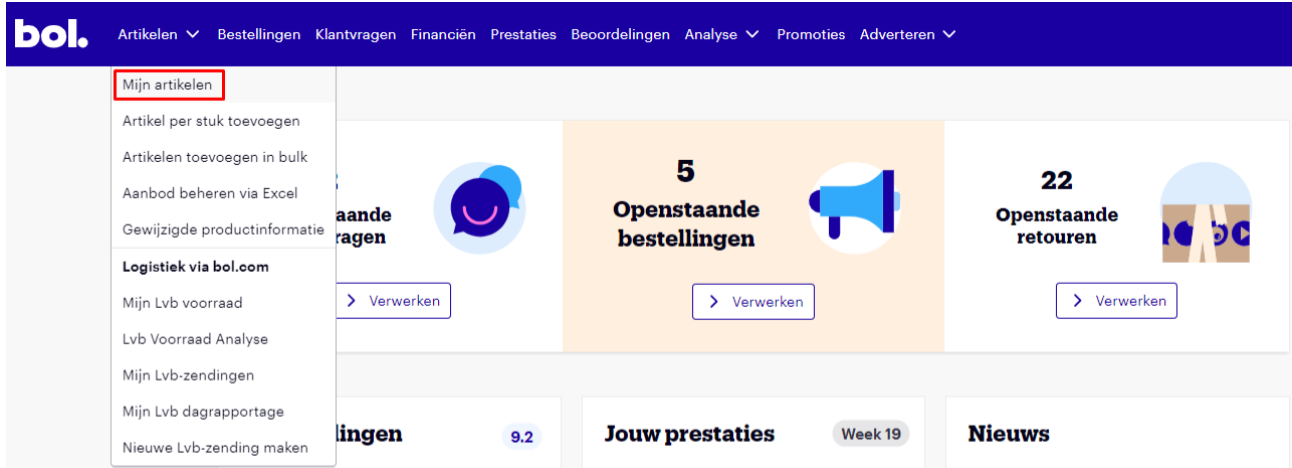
bol.

Artikelen Bestellingen Klantvragen Financiën Prestaties Beoordelingen Analyse Promoties Adverteren

Mijn artikelen
Artikel per stuk toevoegen
Artikelen toevoegen in bulk
Aanbod beheren via Excel
Gewijzigde productinformatie
Logistiek via bol.com
Mijn Lvb voorraad
Lvb Voorraad Analyse
Mijn Lvb-zendingen
Mijn Lvb dagrapportage
Nieuwe Lvb-zending maken

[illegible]aande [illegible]ragen

Verwerken

5
Openstaande bestellingen

Verwerken

22
Openstaande retouren

Verwerken

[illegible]lingen 9.2

Jouw prestaties Week 19

Nieuws